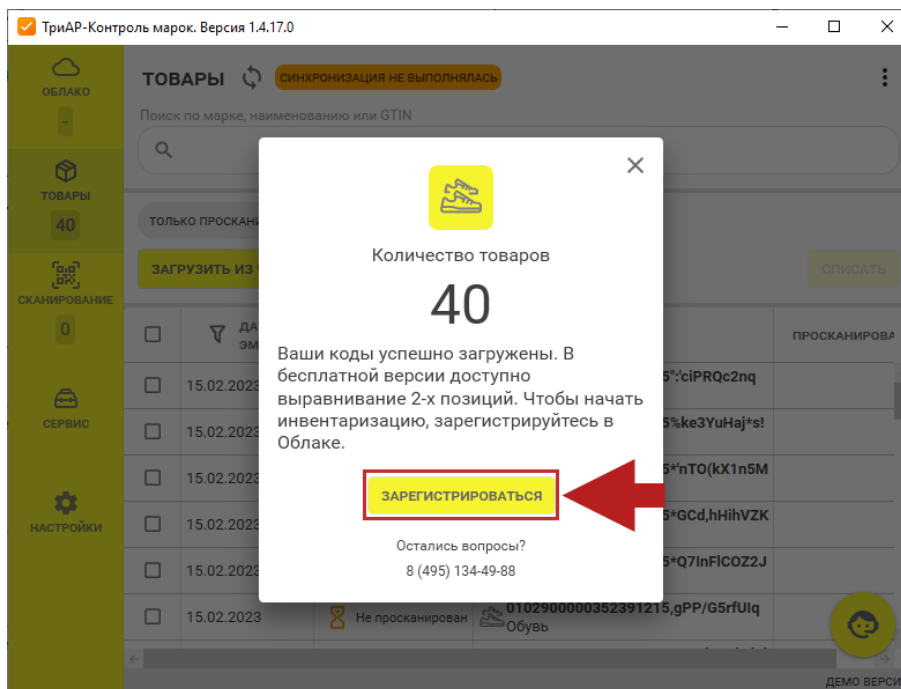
ТриАР-Контроль марок. Версия 1.4.17.0

ОБЛАКО
-
ТОВАРЫ
40
СКАНИРОВАНИЕ
0
СЕРВИС
НАСТРОЙКИ

ТОВАРЫ СИНХРОНИЗАЦИЯ НЕ ВЫПОЛНЯЛАСЬ

Поиск по марке, наименованию или GTIN

ТОЛЬКО ПРОСКАНИ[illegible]

ЗАГРУЗИТЬ ИЗ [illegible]

СПИСАТЬ

ДА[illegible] ЭМ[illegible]

ПРОСКАНИРОВА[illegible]

15.02.2023 5":'ciPRQc2nq
15.02.2023 5%ke3YuHaj*s!
15.02.2023 5*'nTO(kX1n5M
15.02.2023 5*GCd,hHihVZK
15.02.2023 5*Q7lnFlCOZ2J
15.02.2023 Не просканирован 0102900000352391215,gPP/G5rfUlq Обувь

Количество товаров

40

Ваши коды успешно загружены. В бесплатной версии доступно выравнивание 2-х позиций. Чтобы начать инвентаризацию, зарегистрируйтесь в Облаке.

ЗАРЕГИСТРИРОВАТЬСЯ

Остались вопросы?
8 (495) 134-49-88

ДЕМО ВЕРСИ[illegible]